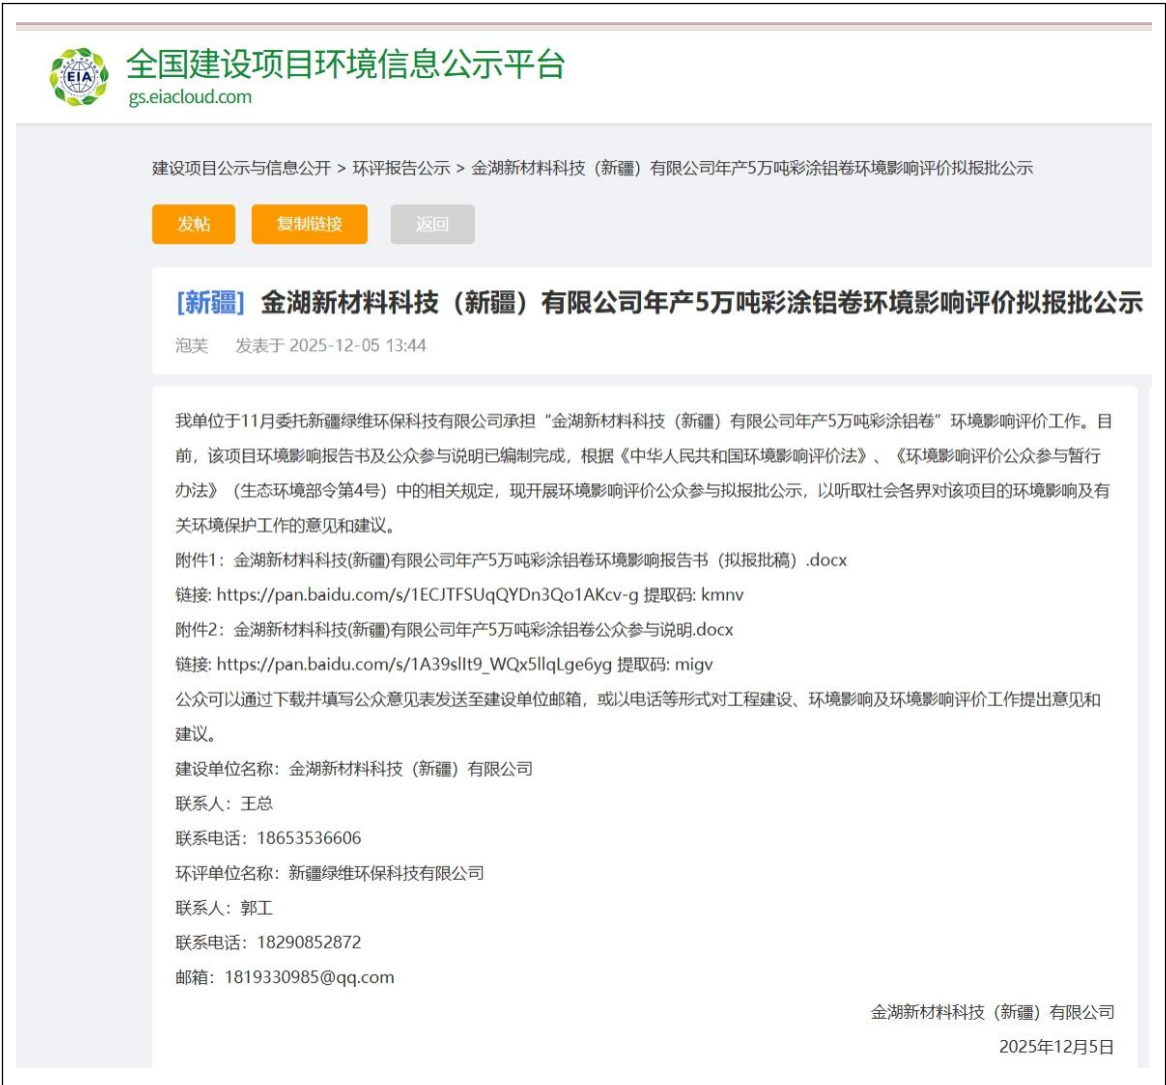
EIA

全国建设项目环境信息公示平台
gs.eiacloud.com

建设项目公示与信息公开 > 环评报告公示 > 金湖新材料科技（新疆）有限公司年产5万吨彩涂铝卷环境影响评价拟报批公示

发帖 复制链接 返回

[新疆] 金湖新材料科技（新疆）有限公司年产5万吨彩涂铝卷环境影响评价拟报批公示

泡芙 发表于 2025-12-05 13:44

我单位于11月委托新疆绿维环保科技有限公司承担"金湖新材料科技（新疆）有限公司年产5万吨彩涂铝卷"环境影响评价工作。目前，该项目环境影响报告书及公众参与说明已编制完成，根据《中华人民共和国环境影响评价法》、《环境影响评价公众参与暂行办法》（生态环境部令第4号）中的相关规定，现开展环境影响评价公众参与拟报批公示，以听取社会各界对该项目的环境影响及有关环境保护工作的意见和建议。

附件1：金湖新材料科技(新疆)有限公司年产5万吨彩涂铝卷环境影响报告书（拟报批稿）.docx

链接: https://pan.baidu.com/s/1ECJTFSUqQYDn3Qo1AKcv-g 提取码: kmnv

附件2：金湖新材料科技(新疆)有限公司年产5万吨彩涂铝卷公众参与说明.docx

链接: https://pan.baidu.com/s/1A39sllt9_WQx5llqLge6yg 提取码: migv

公众可以通过下载并填写公众意见表发送至建设单位邮箱，或以电话等形式对工程建设、环境影响及环境影响评价工作提出意见和建议。

建设单位名称：金湖新材料科技（新疆）有限公司

联系人：王总

联系电话：18653536606

环评单位名称：新疆绿维环保科技有限公司

联系人：郭工

联系电话：18290852872

邮箱：1819330985@qq.com

金湖新材料科技（新疆）有限公司

2025年12月5日